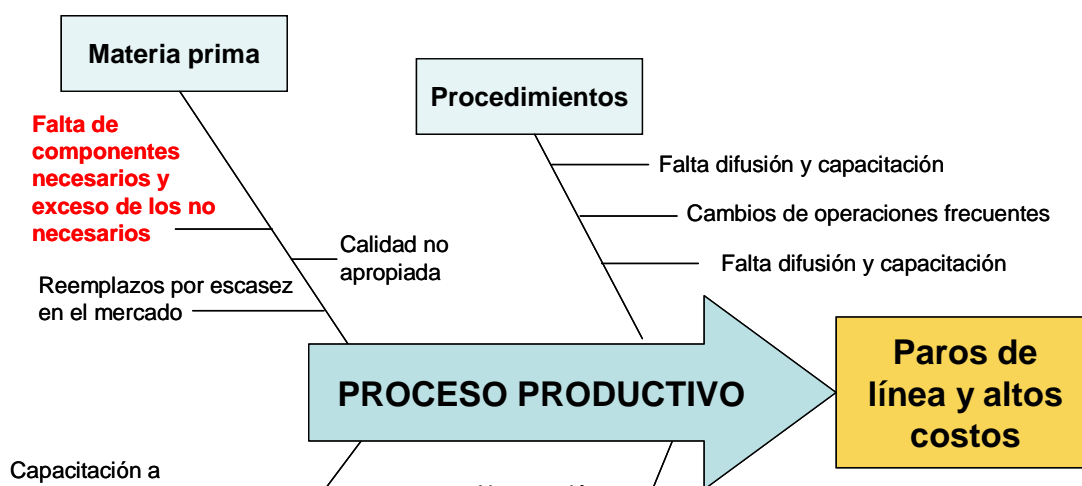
Materia prima

Procedimientos

Falta de componentes necesarios y exceso de los no necesarios

Calidad no apropiada

Reemplazos por escasez en el mercado

Falta difusión y capacitación

Cambios de operaciones frecuentes

Falta difusión y capacitación

PROCESO PRODUCTIVO

Paros de línea y altos costos

Capacitación a

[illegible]